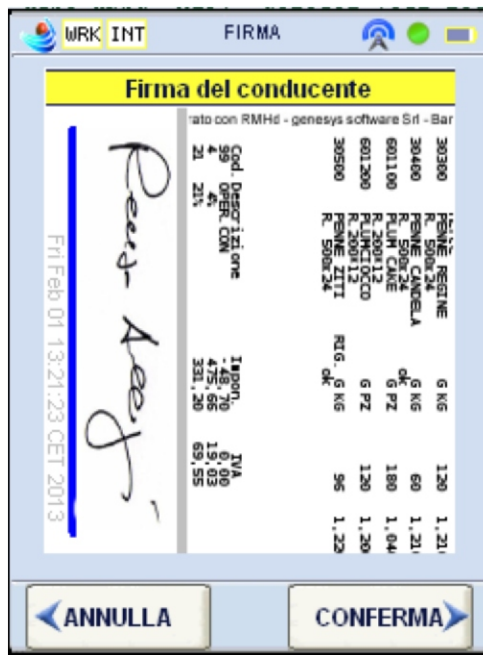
WRK INT FIRMA

Firma del conducente

rato con RMHd - genesys software Srl - Bar

30300 PENNE REGINE G KG 120 1,21
R. 50Gx24
30400 PENNE CANDELA G KG 60 1,21
R. 50Gx24 ok
60100 FLUM CASE G PZ 180 1,04
R.200X12
60200 FLUMICIOCCO G PZ 120 1,20
R.200X12
30500 PENNE ZITTI RIG. G KG 96 1,22
R. 50Gx24 ok

Cod. Descrizione Impon. IVA
99 OFFER. CON -48,70 0,00
4 4% 475,66 19,03
21 21% 331,20 69,55

Fri Feb 01 13:21:23 CET 2013

ANNULLA
CONFERMA